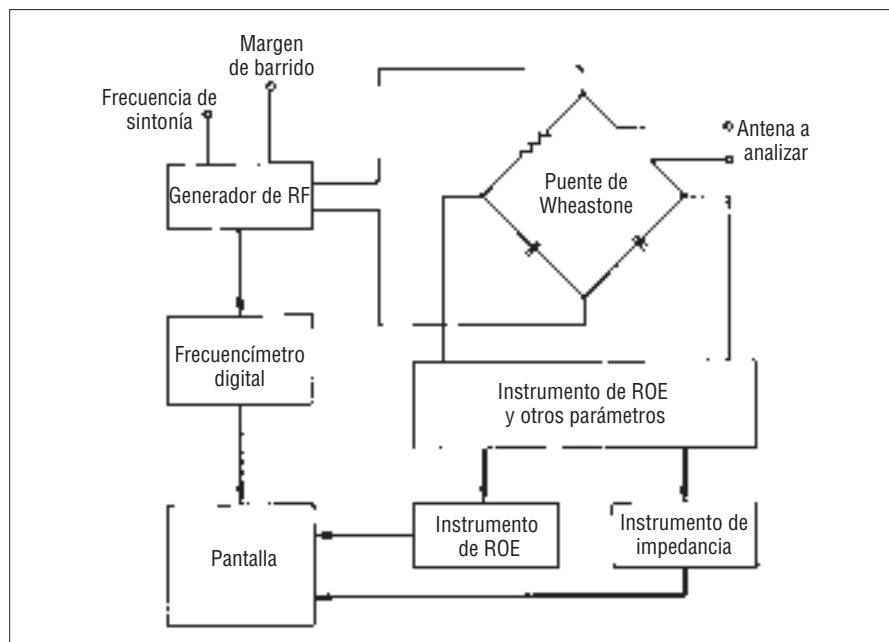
Margen de barrido

Frecuencia de sintonía

Antena a analizar

Generador de RF

Puente de Wheastone

Frecuencímetro digital

Instrumento de ROE y otros parámetros

Instrumento de ROE

Instrumento de impedancia

Pantalla